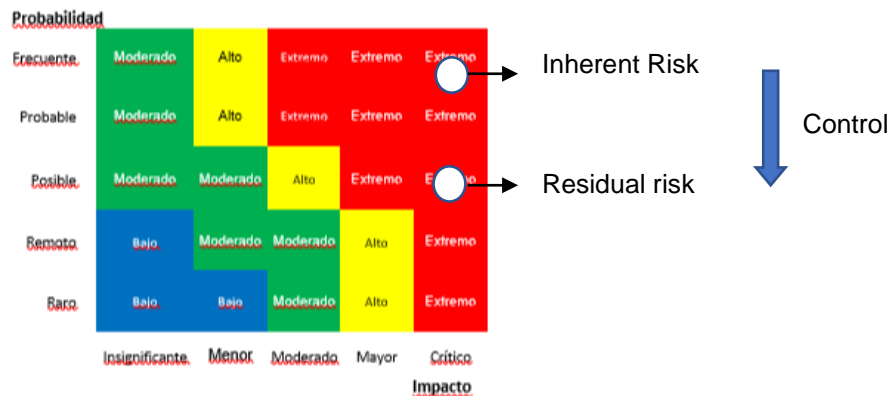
Probabilidad

| | | | | | |
|---|---|---|---|---|---|
| Frecuente | Moderado | Alto | Extremo | Extremo | Extremo |
| Probable | Moderado | Alto | Extremo | Extremo | Extremo |
| Posible | Moderado | Moderado | Alto | Extremo | E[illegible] |
| Remoto | Bajo | Moderado | Moderado | Alto | Extremo |
| Raro | Bajo | Bajo | Moderado | Alto | Extremo |
| | Insignificante | Menor | Moderado | Mayor | Crítico |

Impacto

Inherent Risk

Control

Residual risk